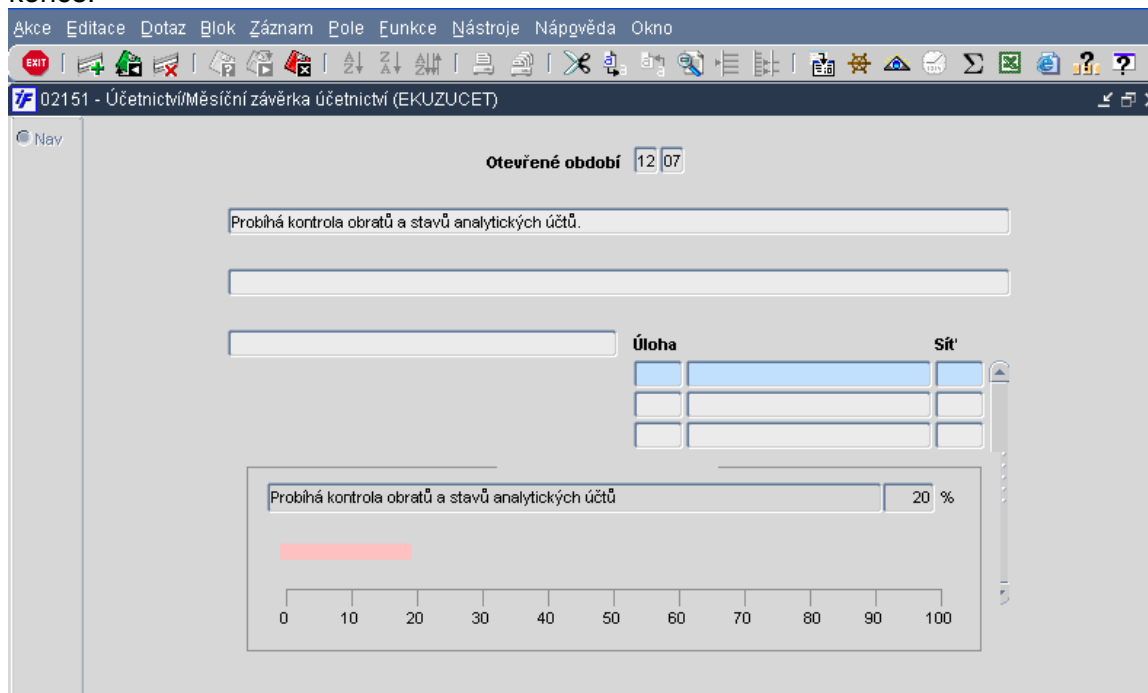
Akce Editace Dotaz Blok Záznam Pole Funkce Nástroje Nápověda Okno

EXIT

02151 - Účetnictví/Měsíční závěrka účetnictví (EKUZUCET)

Nav

Otevřené období 12 07

Probíhá kontrola obratů a stavů analytických účtů.

Úloha

Síť

Probíhá kontrola obratů a stavů analytických účtů

20 %

0 10 20 30 40 50 60 70 80 90 100